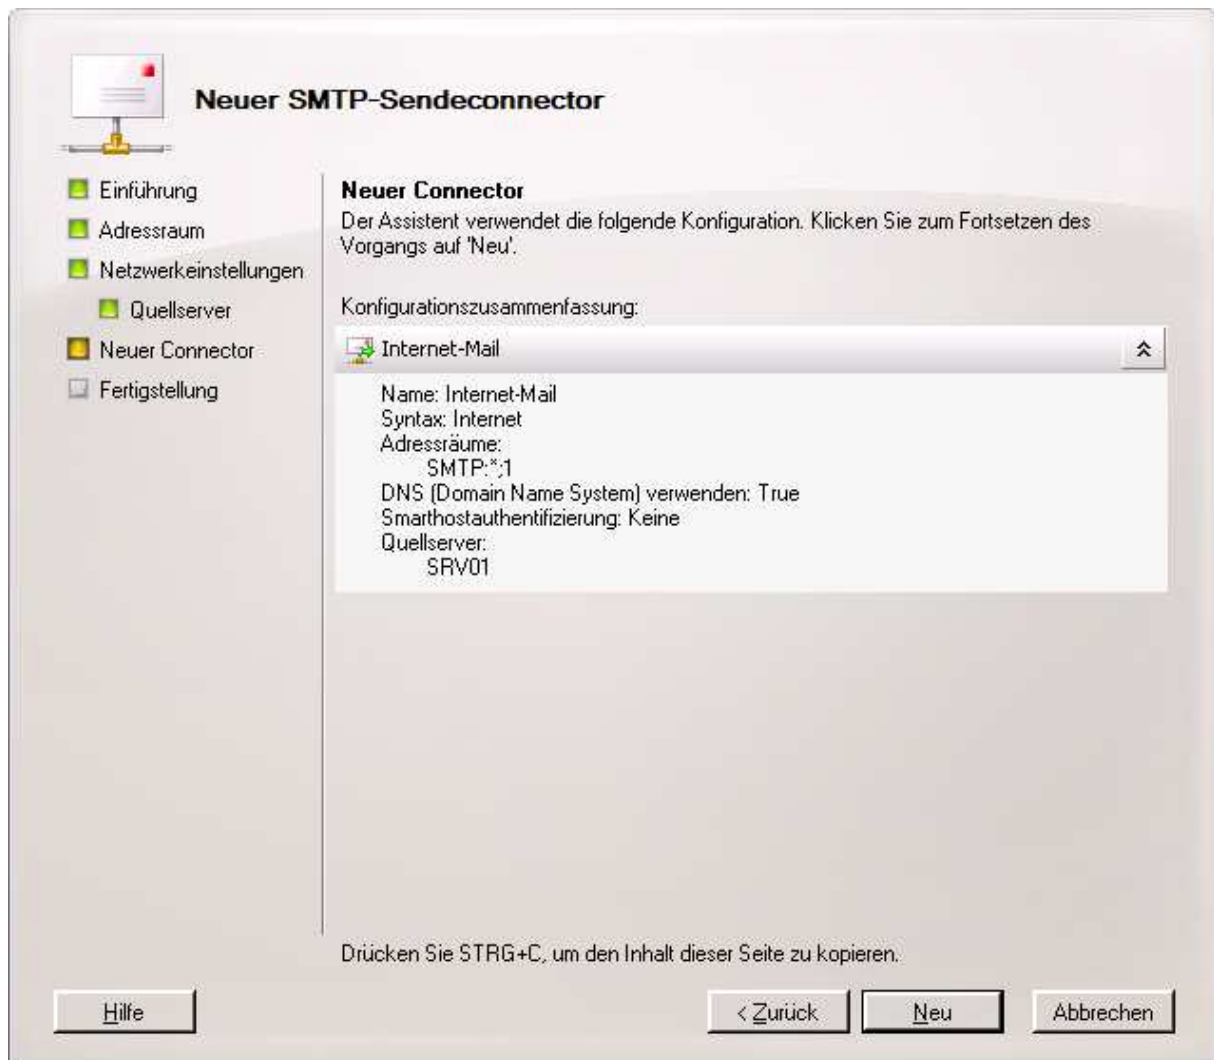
Neuer SMTP-Sendeconnector

Einführung
Adressraum
Netzwerkeinstellungen
Quellserver
Neuer Connector
Fertigstellung

Neuer Connector
Der Assistent verwendet die folgende Konfiguration. Klicken Sie zum Fortsetzen des Vorgangs auf 'Neu'.

Konfigurationszusammenfassung:

Internet-Mail

Name: Internet-Mail
Syntax: Internet
Adressräume:
SMTP:*;1
DNS (Domain Name System) verwenden: True
Smarthostauthentifizierung: Keine
Quellserver:
SRV01

Drücken Sie STRG+C, um den Inhalt dieser Seite zu kopieren.

Hilfe
< Zurück
Neu
Abbrechen